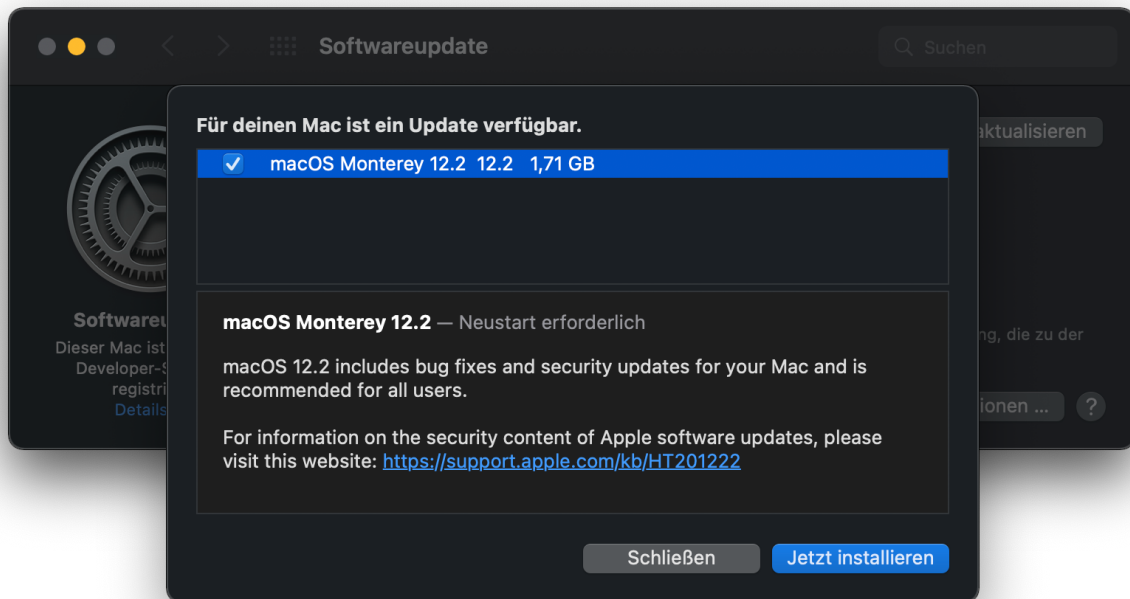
Softwareupdate

Suchen

aktualisieren

Softwareu

Dieser Mac ist

Developer-S

registri

Details

ng, die zu der

ionen ...

?

Für deinen Mac ist ein Update verfügbar.

macOS Monterey 12.2 12.2 1,71 GB

macOS Monterey 12.2 — Neustart erforderlich

macOS 12.2 includes bug fixes and security updates for your Mac and is recommended for all users.

For information on the security content of Apple software updates, please visit this website: https://support.apple.com/kb/HT201222

Schließen

Jetzt installieren